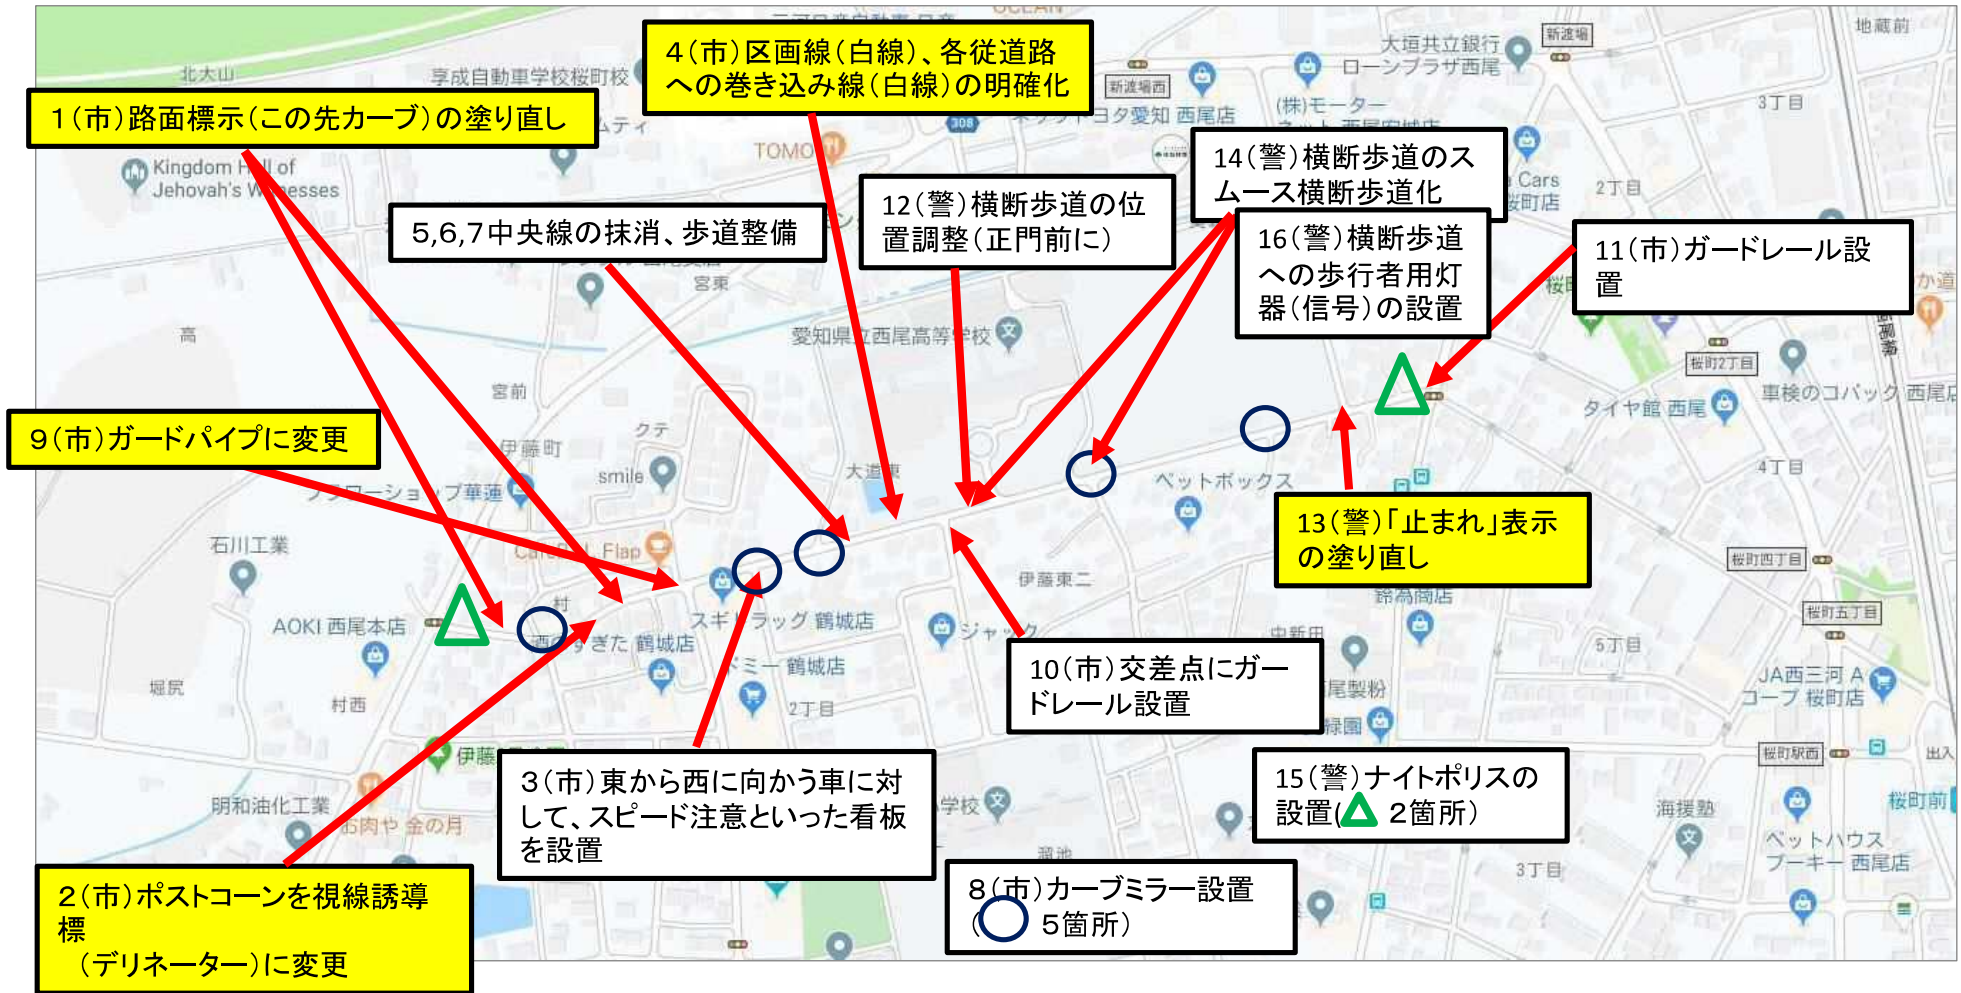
4（市）区画線（白線）、各従道路への巻き込み線（白線）の明確化

1（市）路面標示（この先カーブ）の塗り直し

14（警）横断歩道のスムース横断歩道化

12（警）横断歩道の位置調整（正門前に）

5,6,7中央線の抹消、歩道整備

16（警）横断歩道への歩行者用灯器（信号）の設置

11（市）ガードレール設置

9（市）ガードパイプに変更

13（警）「止まれ」表示の塗り直し

10（市）交差点にガードレール設置

3（市）東から西に向かう車に対して、スピード注意といった看板を設置

15（警）ナイトポリスの設置（△ 2箇所）

8（市）カーブミラー設置（○ 5箇所）

2（市）ポストコーンを視線誘導標
（デリネーター）に変更

北大山
享成自動車学校桜町校
Kingdom Hall of Jehovah's Witnesses
TOMO
大垣共立銀行 ローンプラザ西尾
新渡場
新渡場西
ネッツトヨタ愛知 西尾店
(株)モーター
地蔵前
3丁目
2丁目
Cars
宮東
愛知県立西尾高等学校
高
宮前
伊藤町
クテ
smile
大道東
ペットボックス
桜町2丁目
車検のコバック 西尾店
タイヤ館 西尾
4丁目
石川工業
Flap
AOKI 西尾本店
村
スギドラッグ 鶴城店
ジャック
伊藤東二
桜町西丁目
桜町五丁目
5丁目
JA西三河 Aコープ 桜町店
堀尻
村西
2丁目
伊藤
明和油化工業
お肉や 金の月
学校
海援塾
桜町駅西
桜町前
ペットハウス ブーキー 西尾店
3丁目
出入